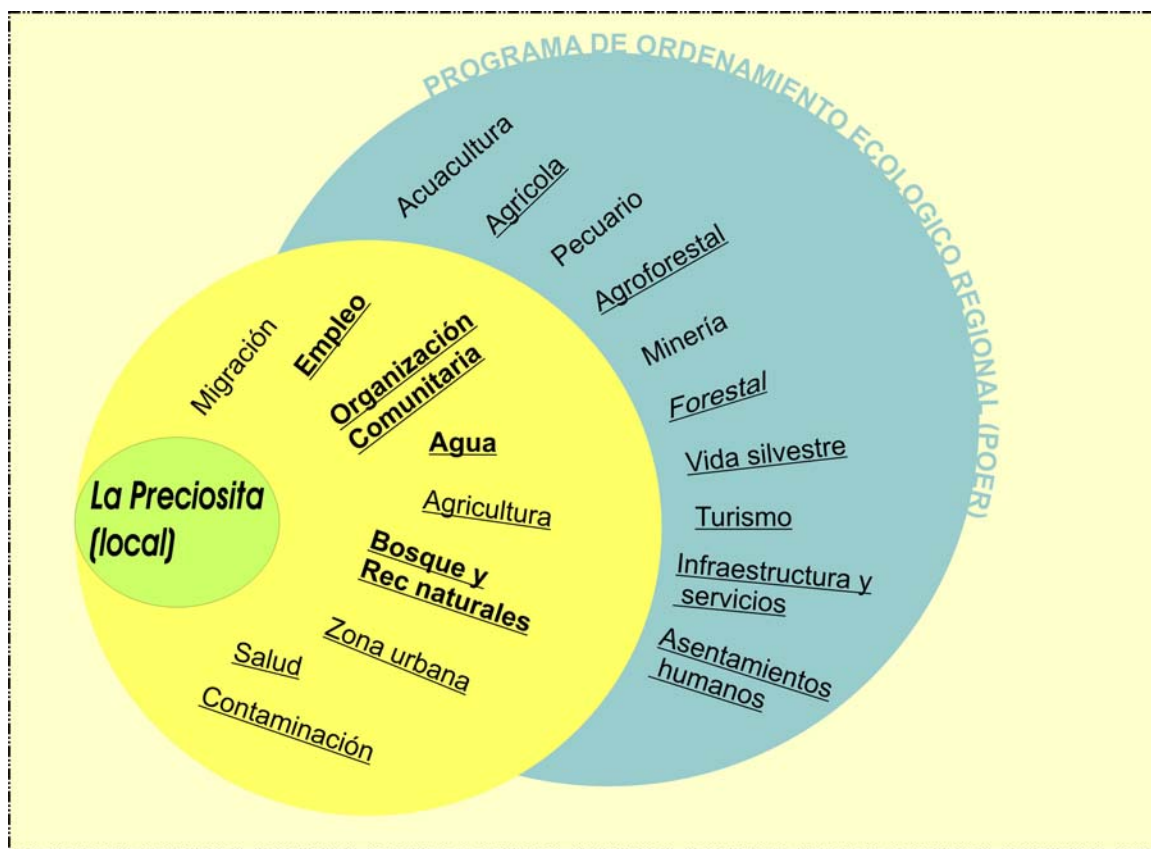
PROGRAMA DE ORDENAMIENTO ECOLOGICO REGIONAL (POER)

Acuacultura

Agrícola

Pecuario

Agroforestal

Minería

Forestal

Vida silvestre

Turismo

Infraestructura y servicios

Asentamientos humanos

Migración

Empleo

Organización Comunitaria

Agua

Agricultura

Bosque y Rec naturales

Zona urbana

Salud

Contaminación

La Preciosita (local)